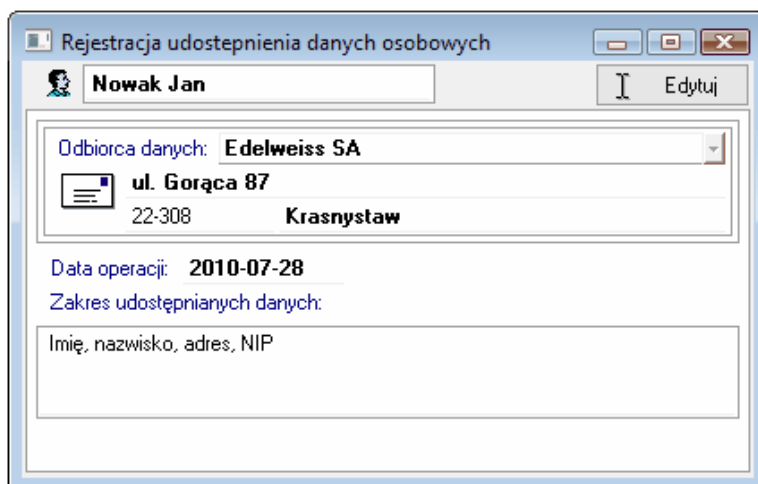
Rejestracja udostepnienia danych osobowych

Nowak Jan

Edytuj

Odbiorca danych: Edelweiss SA

ul. Gorąca 87

22-308 Krasnystaw

Data operacji: 2010-07-28

Zakres udostępnianych danych:

Imię, nazwisko, adres, NIP